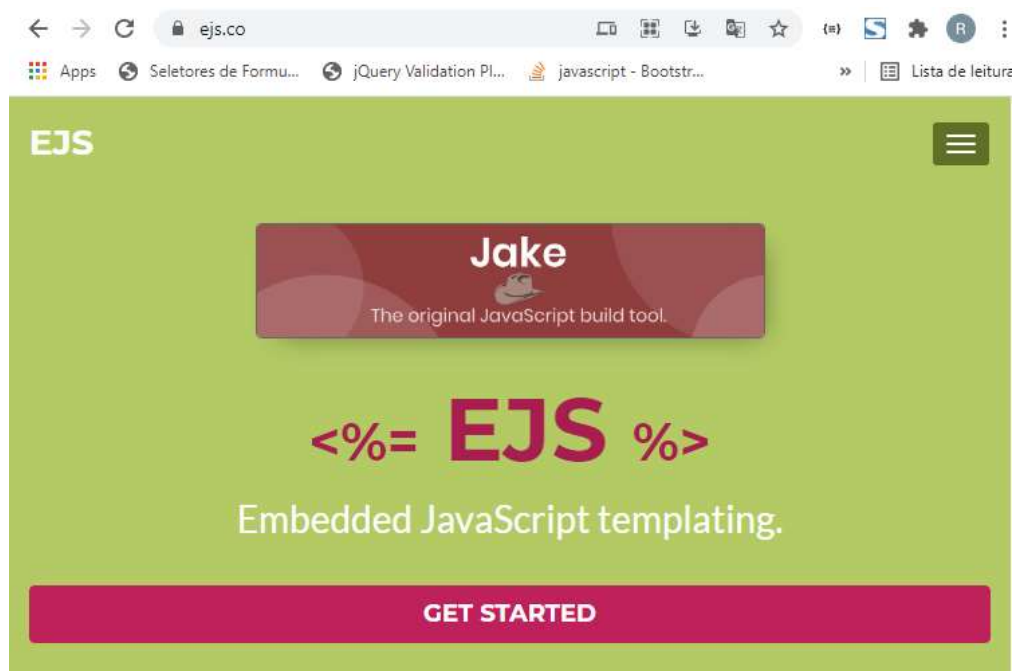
ejs.co

Apps Seletores de Formu... jQuery Validation Pl... javascript - Bootstr... » Lista de leitura

EJS

Jake
The original JavaScript build tool.

<%= EJS %>

Embedded JavaScript templating.

GET STARTED